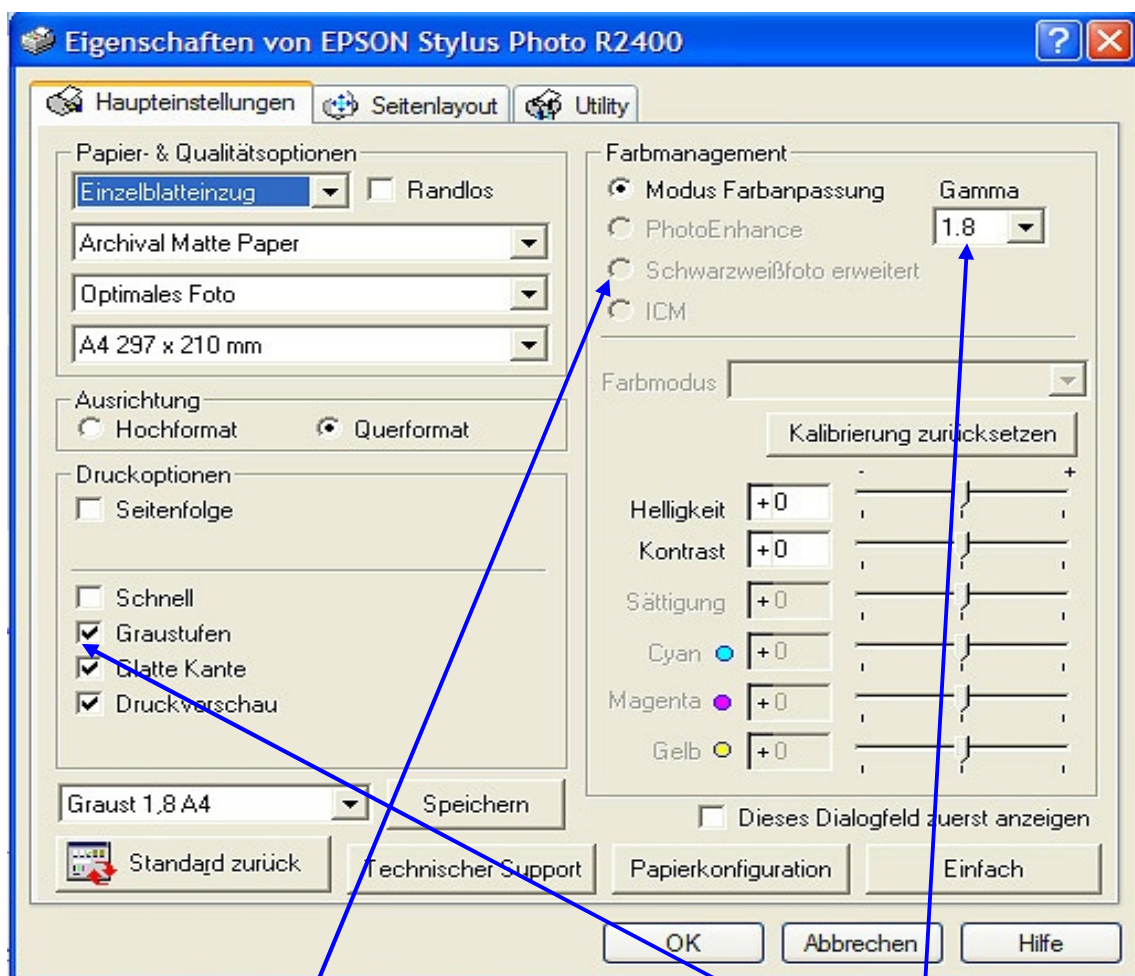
Eigenschaften von EPSON Stylus Photo R2400

Haupteinstellungen | Seitenlayout | Utility

Papier- & Qualitätsoptionen
Einzelblatteinzug
Randlos
Archival Matte Paper
Optimales Foto
A4 297 x 210 mm

Ausrichtung
Hochformat
Querformat

Druckoptionen
Seitenfolge
Schnell
Graustufen
Glatte Kante
Druckvorschau

Graust 1,8 A4
Speichern

Farbmanagement
Modus Farbanpassung
Gamma
1.8
PhotoEnhance
Schwarzweißfoto erweitert
ICM

Farbmodus
Kalibrierung zurücksetzen
-
+
Helligkeit +0
Kontrast +0
Sättigung +0
Cyan +0
Magenta +0
Gelb +0

Dieses Dialogfeld zuerst anzeigen

Standard zurück
Technischer Support
Papierkonfiguration
Einfach

OK
Abbrechen
Hilfe